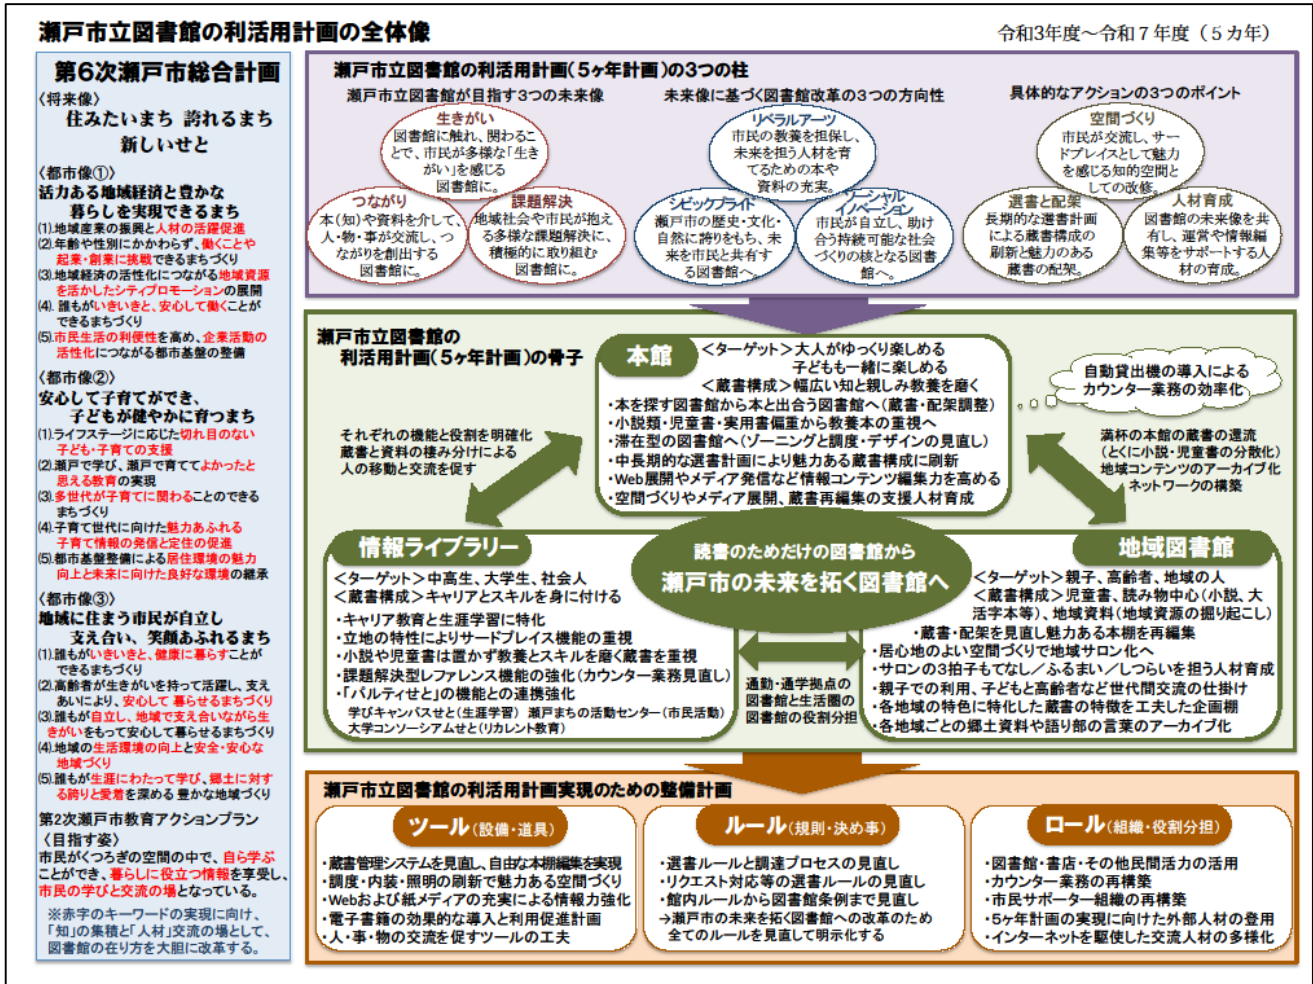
瀬戸市立図書館の利活用計画の全体像

令和3年度～令和7年度（5カ年）

第6次瀬戸市総合計画

〈将来像〉
住みたいまち 誇れるまち 新しいせと

〈都市像①〉
活力ある地域経済と豊かな暮らしを実現できるまち
(1)地域産業の振興と人材の活躍促進
(2)年齢や性別にかかわらず、働くことや起業・創業に挑戦できるまちづくり
(3)地域経済の活性化につながる地域資源を活かしたシティプロモーションの展開
(4)誰もがいきいきと、安心して働くことができるまちづくり
(5)市民生活の利便性を高め、企業活動の活性化につながる都市基盤の整備

〈都市像②〉
安心して子育てができ、子どもが健やかに育つまち
(1)ライフステージに応じた切れ目のない子ども・子育ての支援
(2)瀬戸で学び、瀬戸で育ててよかったと思える教育の実現
(3)多世代が子育てに関わることのできるまちづくり
(4)子育て世代に向けた魅力あふれる子育て情報の発信と定住の促進
(5)都市基盤整備による居住環境の魅力向上と未来に向けた良好な環境の継承

〈都市像③〉
地域に住まう市民が自立し支え合い、笑顔あふれるまち
(1)誰もがいきいきと、健康に暮らすことができるまちづくり
(2)高齢者が生きがいを持って活躍し、支えあいにより、安心して暮らせるまちづくり
(3)誰もが自立し、地域で支え合いながら生きがいをもって安心して暮らせるまちづくり
(4)地域の生活環境の向上と安全・安心な地域づくり
(5)誰もが生涯にわたって学び、郷土に対する誇りと愛着を深める豊かな地域づくり

第2次瀬戸市教育アクションプラン
〈目指す姿〉
市民がくつろぎの空間の中で、自ら学ぶことができ、暮らしに役立つ情報を享受し、市民の学びと交流の場となっている。

※赤字のキーワードの実現に向け、「知」の集積と「人材」交流の場として、図書館の在り方を大胆に改革する。

瀬戸市立図書館の利活用計画（5ヶ年計画）の3つの柱

瀬戸市立図書館が目指す3つの未来像

生きがい
図書館に触れ、関わることで、市民が多様な「生きがい」を感じる図書館に。

つながり
本(知)や資料を介して、人・物・事が交流し、つながりを創出する図書館に。

課題解決
地域社会や市民が抱える多様な課題解決に、積極的に取り組む図書館に。

未来像に基づく図書館改革の3つの方向性

リベラルアーツ
市民の教養を担保し、未来を担う人材を育てるための本や資料の充実。

シビックプライド
瀬戸市の歴史・文化・自然に誇りをもち、未来を市民と共有する図書館へ。

ソーシャルイノベーション
市民が自立し、助け合う持続可能な社会づくりの核となる図書館へ。

具体的なアクションの3つのポイント

空間づくり
市民が交流し、サードプレイスとして魅力を感じる知的空間としての改修。

選書と配架
長期的な選書計画による蔵書構成の刷新と魅力のある蔵書の配架。

人材育成
図書館の未来像を共有し、運営や情報編集等をサポートする人材の育成。

瀬戸市立図書館の利活用計画（5ヶ年計画）の骨子

本館
＜ターゲット＞大人がゆっくり楽しめる子どもも一緒に楽しめる
＜蔵書構成＞幅広い知と親しみ教養を磨く
・本を探す図書館から本と出合う図書館へ（蔵書・配架調整）
・小説類・児童書・実用書偏重から教養本の重視へ
・滞在型の図書館へ（ゾーニングと調度・デザインの見直し）
・中長期的な選書計画により魅力ある蔵書構成に刷新
・Web展開やメディア発信など情報コンテンツ編集力を高める
・空間づくりやメディア展開、蔵書再編集の支援人材育成

自動貸出機の導入による カウンター業務の効率化

それぞれの機能と役割を明確化 蔵書と資料の棲み分けによる人の移動と交流を促す

満杯の本館の蔵書の還流（とくに小説・児童書の分散化）地域コンテンツのアーカイブ化 ネットワークの構築

読書のためだけの図書館から
瀬戸市の未来を拓く図書館へ

情報ライブラリー
＜ターゲット＞中高生、大学生、社会人
＜蔵書構成＞キャリアとスキルを身に付ける
・キャリア教育と生涯学習に特化
・立地の特性によりサードプレイス機能の重視
・小説や児童書は置かず教養とスキルを磨く蔵書を重視
・課題解決型レファレンス機能の強化（カウンター業務見直し）
・「パルティせと」の機能との連携強化
学びキャンパスせと（生涯学習） 瀬戸まちの活動センター（市民活動）
大学コンソーシアムせと（リカレント教育）

通勤・通学拠点の図書館と生活圏の図書館の役割分担

地域図書館
＜ターゲット＞親子、高齢者、地域の人
＜蔵書構成＞児童書、読み物中心（小説、大活字本等）、地域資料（地域資源の掘り起こし）
・蔵書・配架を見直し魅力ある本棚を再編集
・居心地のよい空間づくりで地域サロン化へ
・サロンの3拍子もてなし／ふるまい／しつらいを担う人材育成
・親子での利用、子どもと高齢者など世代間交流の仕掛け
・各地域の特色に特化した蔵書の特徴を工夫した企画棚
・各地域ごとの郷土資料や語り部の言葉のアーカイブ化

瀬戸市立図書館の利活用計画実現のための整備計画

ツール（設備・道具）
・蔵書管理システムを見直し、自由な本棚編集を実現
・調度・内装・照明の刷新で魅力ある空間づくり
・Webおよび紙メディアの充実による情報力強化
・電子書籍の効果的な導入と利用促進計画
・人・事・物の交流を促すツールの工夫

ルール（規則・決め事）
・選書ルールと調達プロセスの見直し
・リクエスト対応等の選書ルールの見直し
・館内ルールから図書館条例まで見直し
→瀬戸市の未来を拓く図書館への改革のため全てのルールを見直して明示化する

ロール（組織・役割分担）
・図書館・書店・その他民間活力の活用
・カウンター業務の再構築
・市民サポーター組織の再構築
・5ヶ年計画の実現に向けた外部人材の登用
・インターネットを駆使した交流人材の多様化